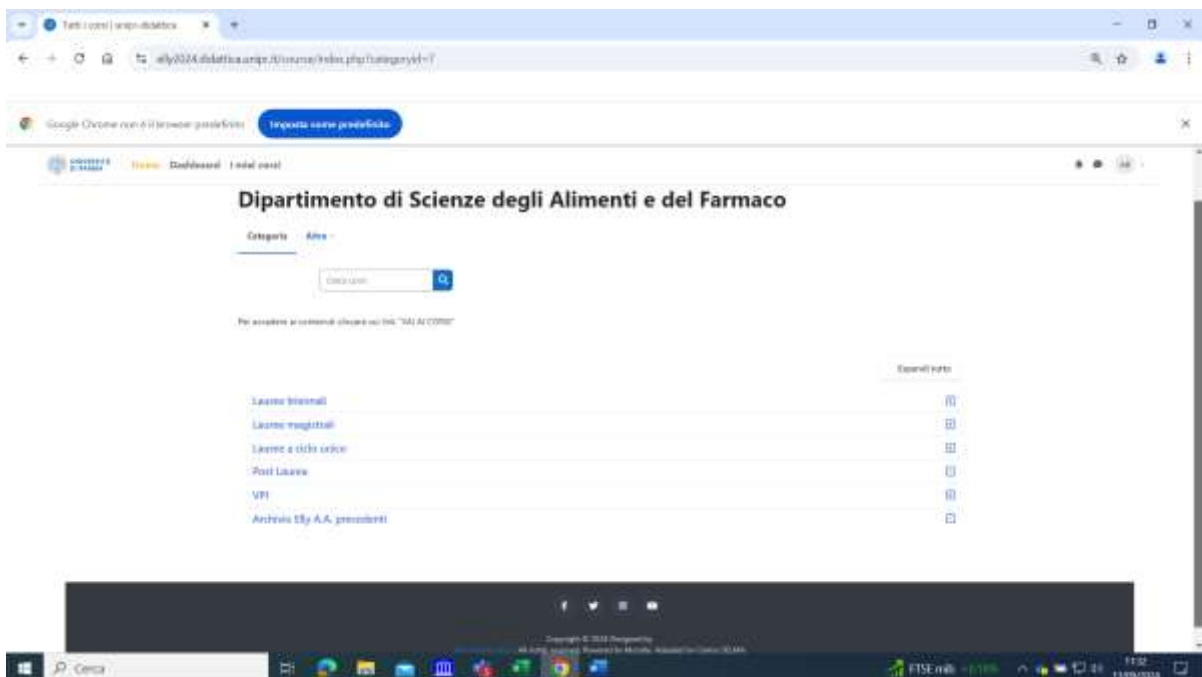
Tutti i corsi | unipr didattica

elly2024.didattica.unipr.it/course/index.php?categoryid=7

Google Chrome non è il browser predefinito

Imposta come predefinito

Home Dashboard I miei corsi

Dipartimento di Scienze degli Alimenti e del Farmaco

Categoria Altro

Cerca corsi

Per accedere ai contenuti cliccare sul link "VAI AL CORSO"

Espandi tutto

Lauree triennali

Lauree magistrali

Lauree a ciclo unico

Post Laurea

VPI

Archivio Elly A.A. precedenti

Copyright © 2024 Designed by

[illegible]

Cerca

FTSE mib

11:32